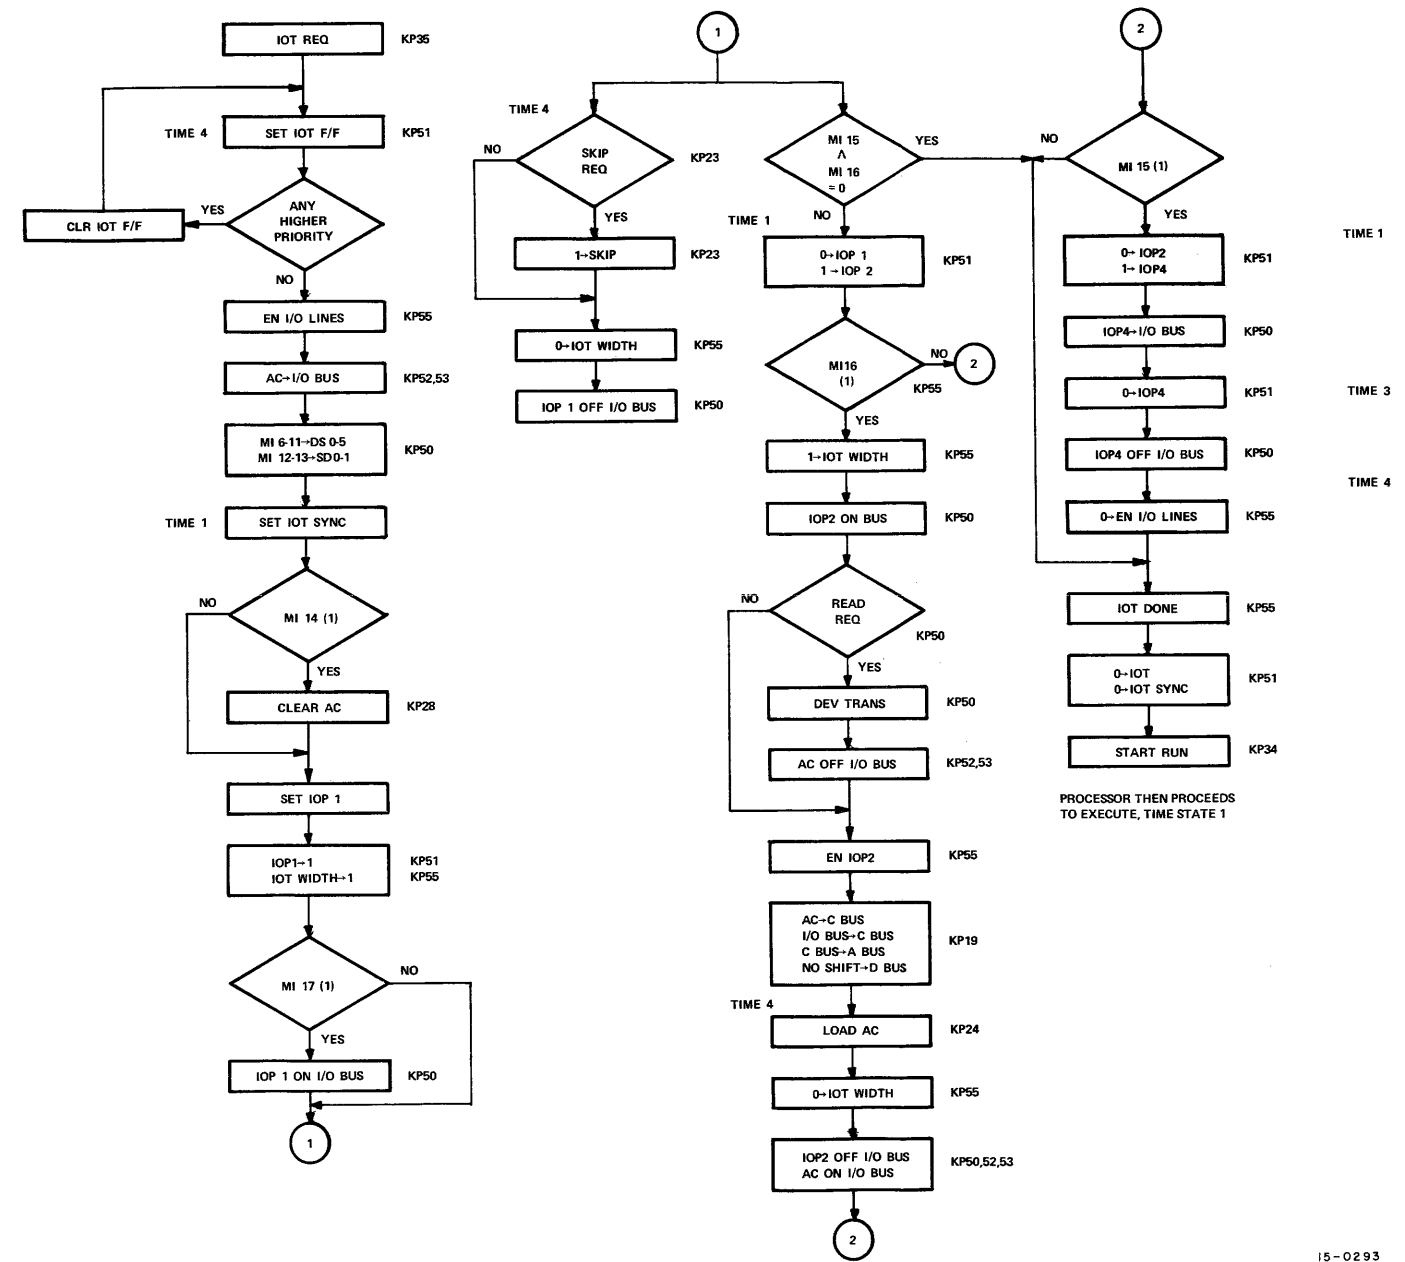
IOT REQ KP35

TIME 4 SET IOT F/F KP51

ANY HIGHER PRIORITY

YES

CLR IOT F/F

NO

EN I/O LINES KP55

AC→I/O BUS KP52,53

MI 6-11→DS 0-5
MI 12-13→SD 0-1 KP50

TIME 1 SET IOT SYNC

NO

MI 14 (1)

YES

CLEAR AC KP28

SET IOP 1

IOP1→1
IOT WIDTH→1 KP51 KP55

MI 17 (1) NO

YES

IOP 1 ON I/O BUS KP50

1

1

TIME 4

NO

SKIP REQ KP23

YES

1→SKIP KP23

0→IOT WIDTH KP55

IOP 1 OFF I/O BUS KP50

MI 15 ∧ MI 16 = 0 YES

TIME 1 NO

0→IOP 1
1→IOP 2 KP51

MI16 (1) NO 2

KP55

YES

1→IOT WIDTH KP55

IOP2 ON BUS KP50

NO

READ REQ KP50

YES

DEV TRANS KP50

AC OFF I/O BUS KP52,53

EN IOP2 KP55

AC→C BUS
I/O BUS→C BUS
C BUS→A BUS
NO SHIFT→D BUS KP19

TIME 4

LOAD AC KP24

0→IOT WIDTH KP55

IOP2 OFF I/O BUS
AC ON I/O BUS KP50,52,53

2

2

NO

MI 15 (1)

YES

TIME 1

0→IOP2
1→IOP4 KP51

IOP4→I/O BUS KP50

0→IOP4 KP51 TIME 3

IOP4 OFF I/O BUS KP50

TIME 4

0→EN I/O LINES KP55

IOT DONE KP55

0→IOT
0→IOT SYNC KP51

START RUN KP34

PROCESSOR THEN PROCEEDS TO EXECUTE, TIME STATE 1

15-0293